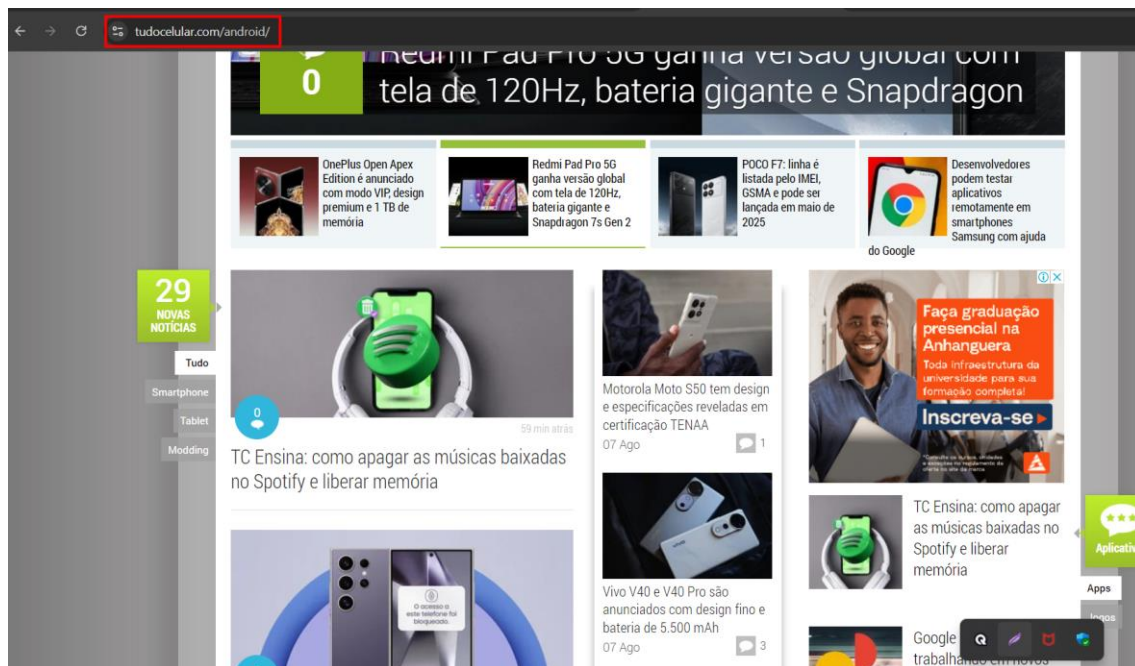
tudocelular.com/android/

0

Redmi Pad Pro 5G ganha versão global com tela de 120Hz, bateria gigante e Snapdragon

OnePlus Open Apex Edition é anunciado com modo VIP, design premium e 1 TB de memória

Redmi Pad Pro 5G ganha versão global com tela de 120Hz, bateria gigante e Snapdragon 7s Gen 2

POCO F7: linha é listada pelo IMEI, GSMA e pode ser lançada em maio de 2025

Desenvolvedores podem testar aplicativos remotamente em smartphones Samsung com ajuda do Google

29 NOVAS NOTÍCIAS

Tudo
Smartphone
Tablet
Modding

0
59 min atrás

TC Ensina: como apagar as músicas baixadas no Spotify e liberar memória

O acesso a este telefone foi bloqueado.

Motorola Moto S50 tem design e especificações reveladas em certificação TENAA
07 Ago 1

Vivo V40 e V40 Pro são anunciados com design fino e bateria de 5.500 mAh
07 Ago 3

Faça graduação presencial na Anhanguera
Toda infraestrutura da universidade para sua formação completa!
Inscreva-se

TC Ensina: como apagar as músicas baixadas no Spotify e liberar memória

Google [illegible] trabalhando em novos

Aplicativ
Apps
Jogos